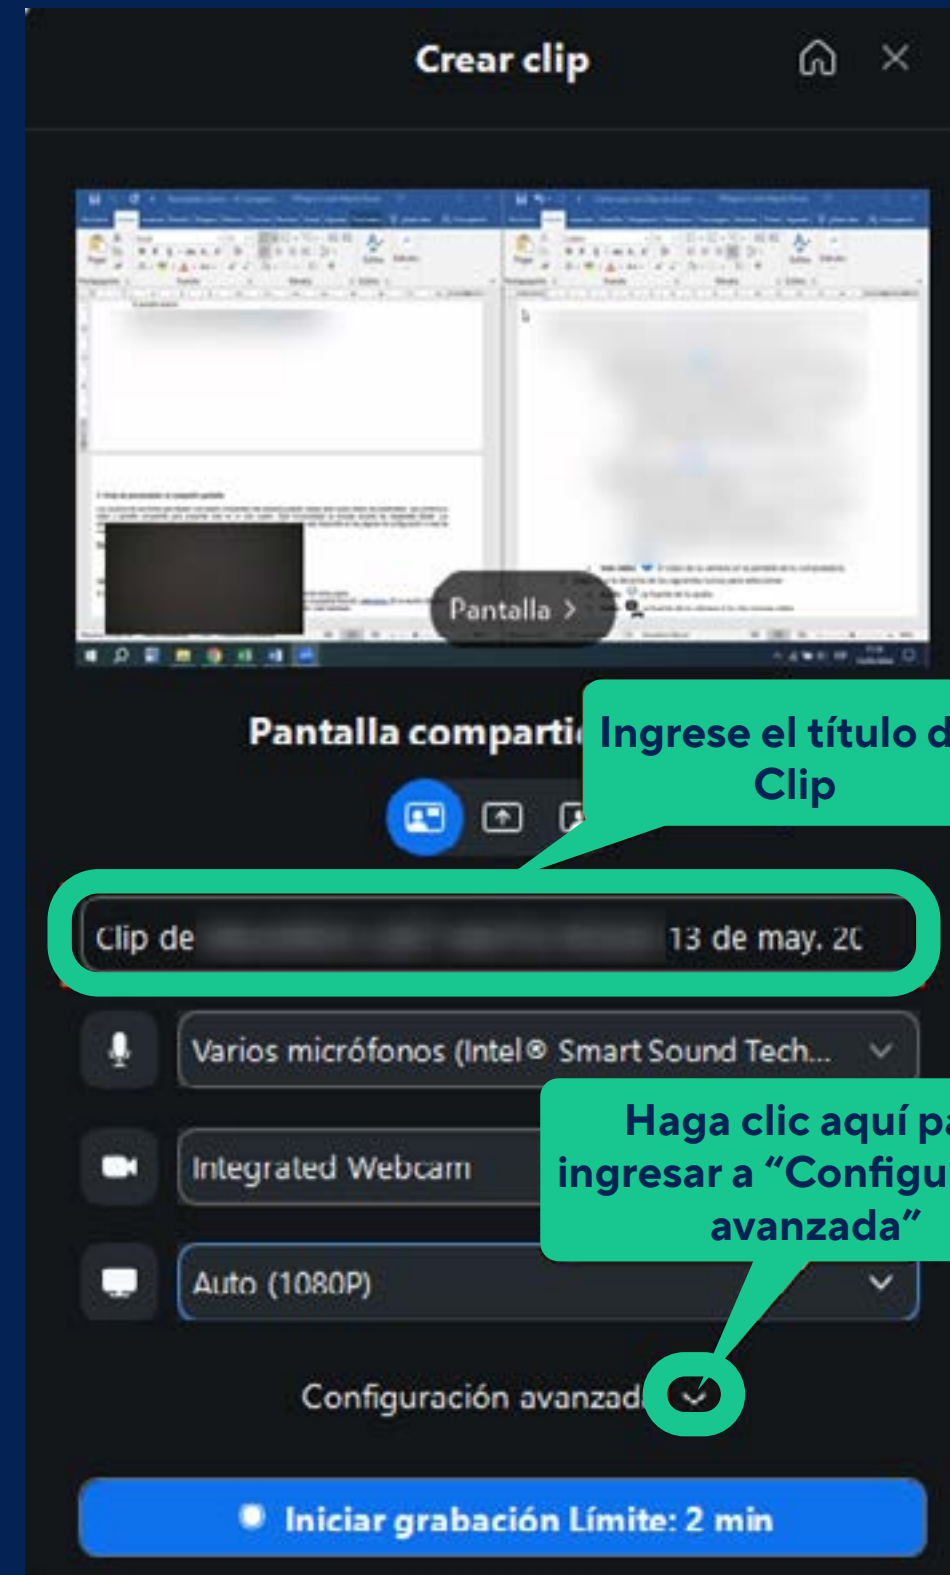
Crear clip

Pantalla >

Pantalla comparti

Ingrese el título d Clip

Clip de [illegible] 13 de may. 20

Varios micrófonos (Intel® Smart Sound Tech...

Integrated Webcam

Haga clic aquí pa ingresar a "Configu avanzada"

Auto (1080P)

Configuración avanzad

Iniciar grabación Límite: 2 min